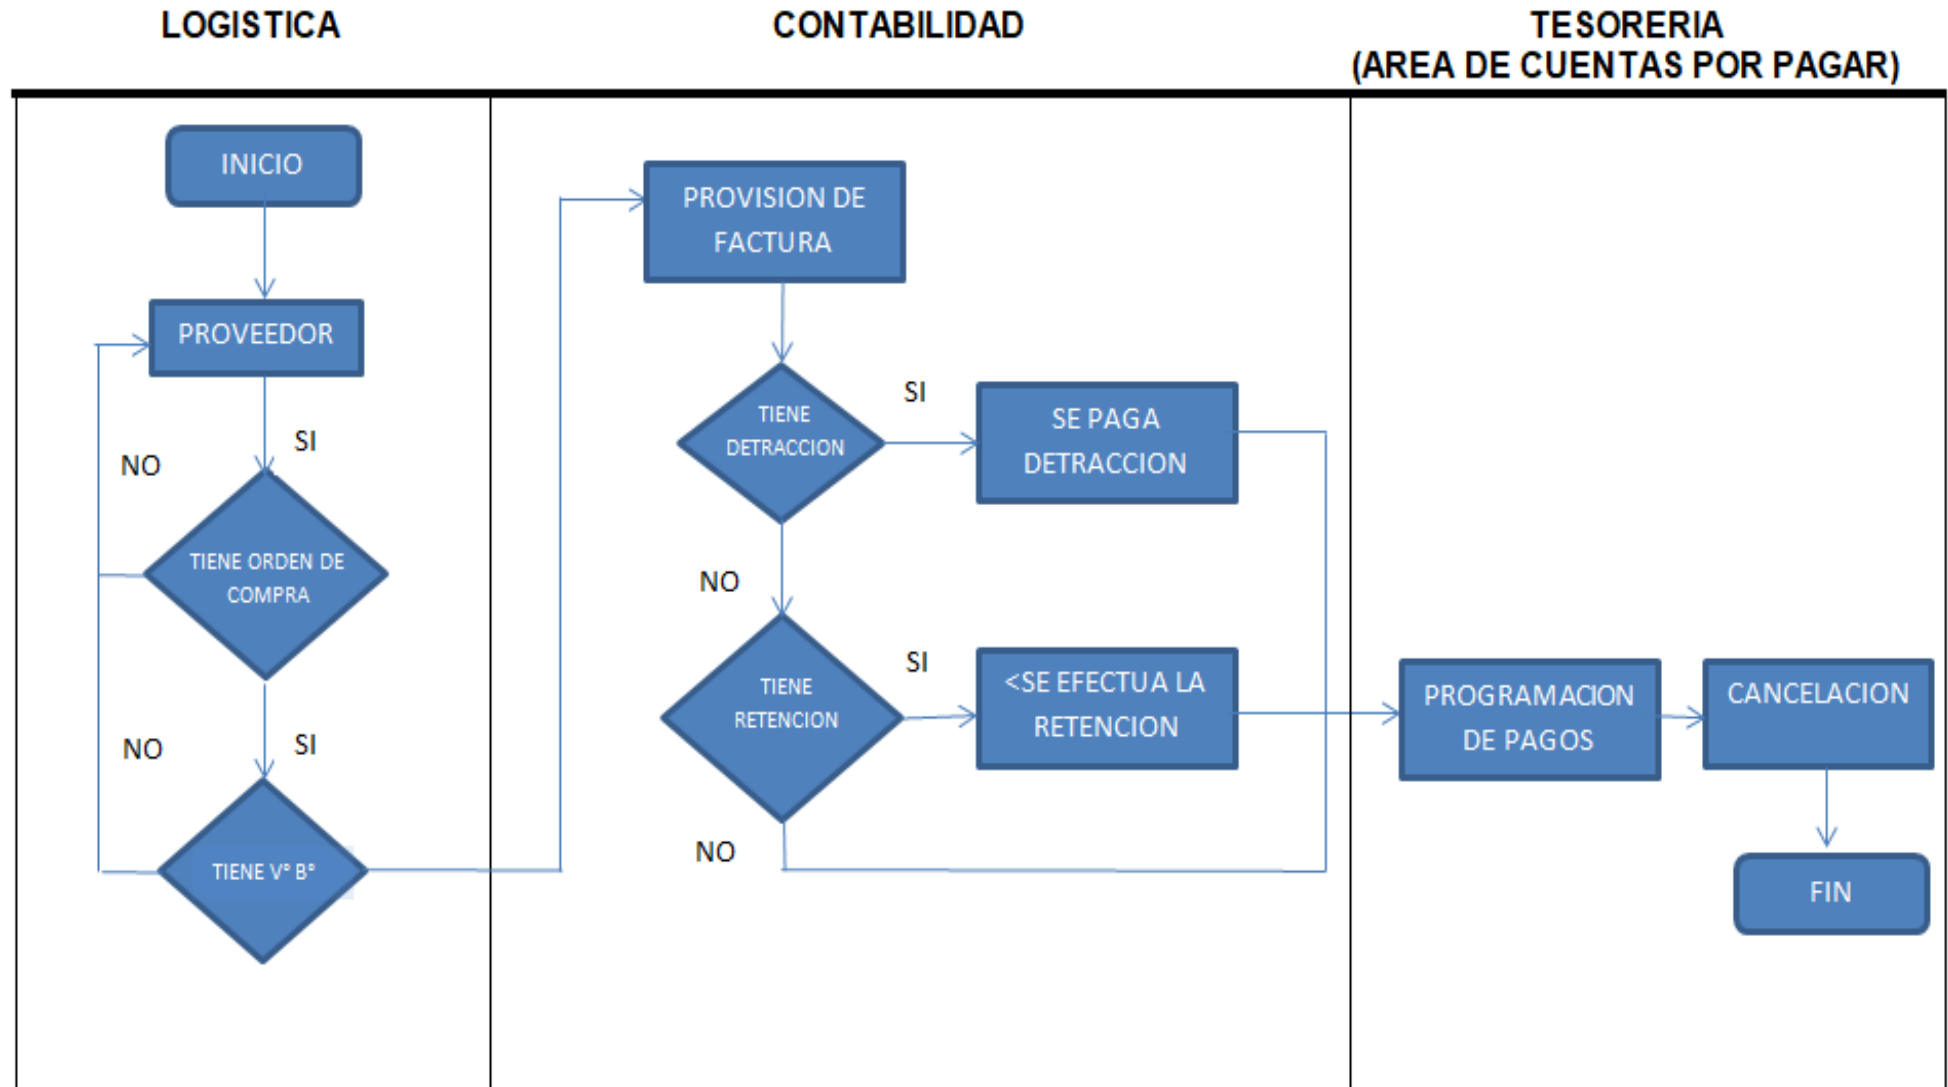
LOGISTICA

CONTABILIDAD

TESORERIA
(AREA DE CUENTAS POR PAGAR)

INICIO

PROVEEDOR

SI

NO

TIENE ORDEN DE COMPRA

NO

SI

TIENE V° B°

PROVISION DE FACTURA

TIENE DETRACCION

SI

SE PAGA DETRACCION

NO

TIENE RETENCION

SI

<SE EFECTUA LA RETENCION

NO

PROGRAMACION DE PAGOS

CANCELACION

FIN